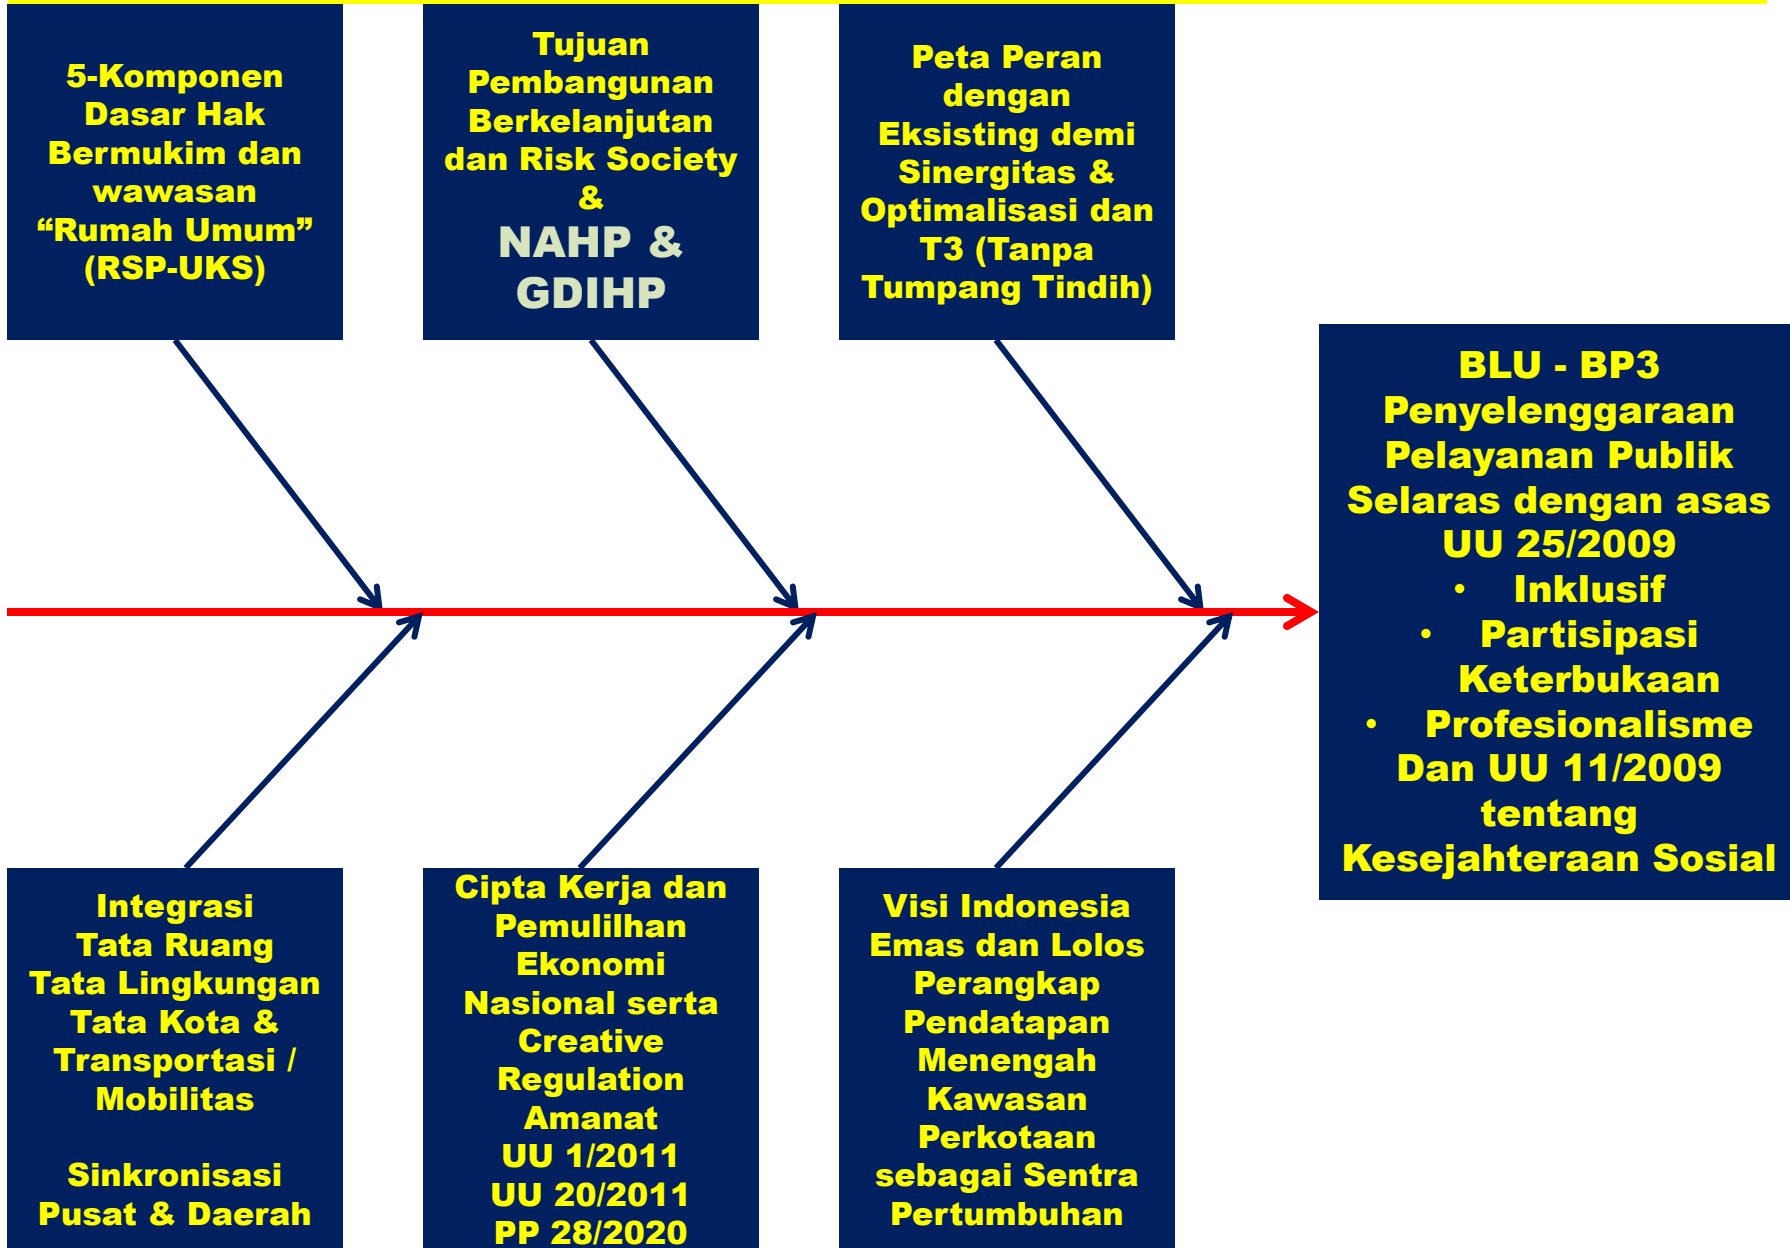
5-Komponen Dasar Hak Bermukim dan wawasan “Rumah Umum” (RSP-UKS)

Tujuan Pembangunan Berkelanjutan dan Risk Society &

NAHP & GDIHP

Peta Peran dengan Eksisting demi Sinergitas & Optimalisasi dan T3 (Tanpa Tumpang Tindih)

BLU - BP3 Penyelenggaraan Pelayanan Publik Selaras dengan asas UU 25/2009

- Inklusif
- Partisipasi Keterbukaan
- Profesionalisme

Dan UU 11/2009 tentang Kesejahteraan Sosial

Integrasi Tata Ruang Tata Lingkungan Tata Kota & Transportasi / Mobilitas

Sinkronisasi Pusat & Daerah

Cipta Kerja dan Pemulilhan Ekonomi Nasional serta Creative Regulation Amanat UU 1/2011 UU 20/2011 PP 28/2020

Visi Indonesia Emas dan Lolos Perangkap Pendatapan Menengah Kawasan Perkotaan sebagai Sentra Pertumbuhan